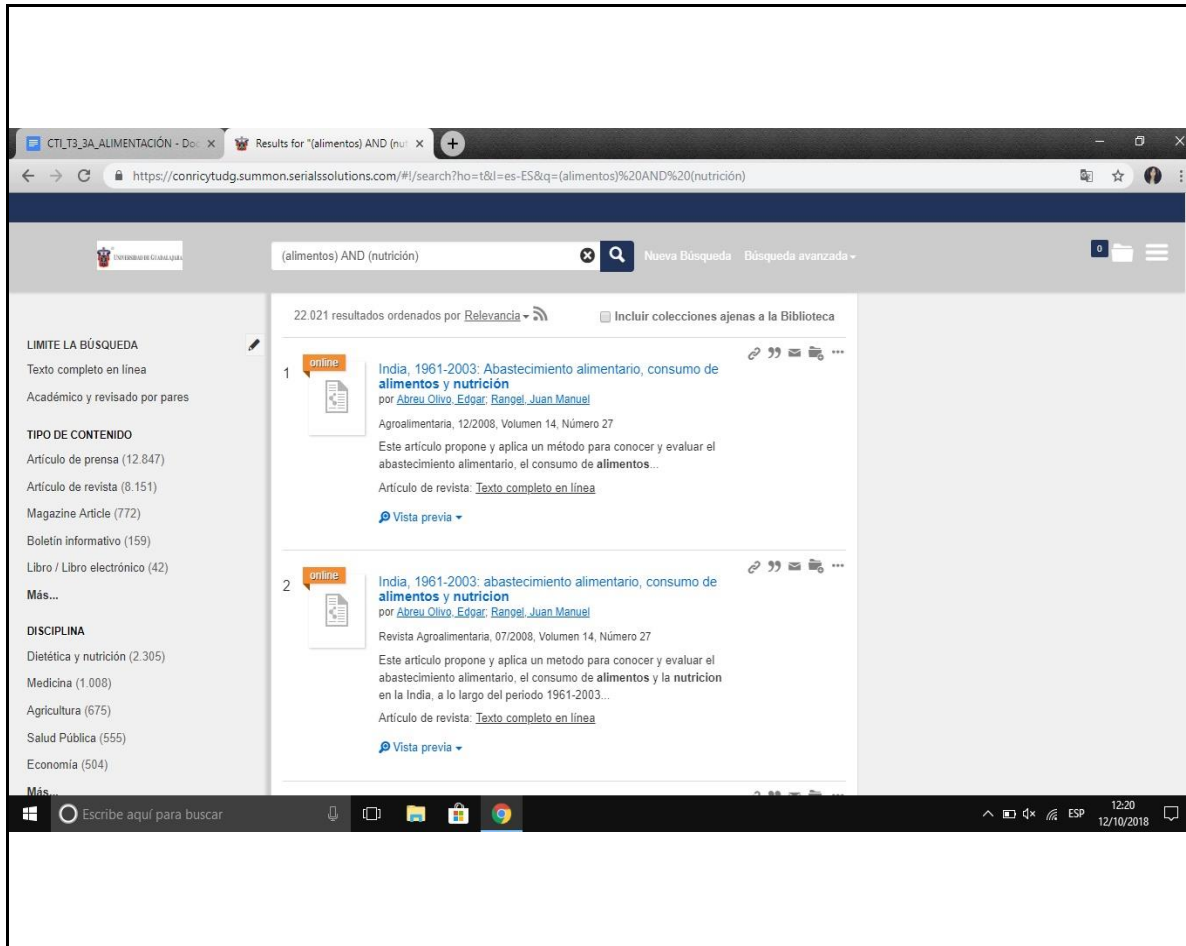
CTI_T3_3A_ALIMENTACIÓN - Doc ×
Results for "(alimentos) AND (nut ×

https://conricytudg.summon.serialssolutions.com/#!/search?ho=t&l=es-ES&q=(alimentos)%20AND%20(nutrición)

UNIVERSIDAD DE GUADALAJARA

(alimentos) AND (nutrición)

Nueva Búsqueda Búsqueda avanzada

0

22.021 resultados ordenados por Relevancia

Incluir colecciones ajenas a la Biblioteca

LIMITE LA BÚSQUEDA
Texto completo en línea
Académico y revisado por pares

TIPO DE CONTENIDO
Artículo de prensa (12.847)
Artículo de revista (8.151)
Magazine Article (772)
Boletín informativo (159)
Libro / Libro electrónico (42)
Más...

DISCIPLINA
Dietética y nutrición (2.305)
Medicina (1.008)
Agricultura (675)
Salud Pública (555)
Economía (504)
Más...

1
online
India, 1961-2003: Abastecimiento alimentario, consumo de alimentos y nutrición
por Abreu Olivo, Edgar; Rangel, Juan Manuel
Agroalimentaria, 12/2008, Volumen 14, Número 27
Este artículo propone y aplica un método para conocer y evaluar el abastecimiento alimentario, el consumo de alimentos...
Artículo de revista: Texto completo en línea
Vista previa

2
online
India, 1961-2003: abastecimiento alimentario, consumo de alimentos y nutricion
por Abreu Olivo, Edgar; Rangel, Juan Manuel
Revista Agroalimentaria, 07/2008, Volumen 14, Número 27
Este articulo propone y aplica un metodo para conocer y evaluar el abastecimiento alimentario, el consumo de alimentos y la nutricion en la India, a lo largo del periodo 1961-2003...
Artículo de revista: Texto completo en línea
Vista previa

Escribe aquí para buscar
ESP
12:20
12/10/2018